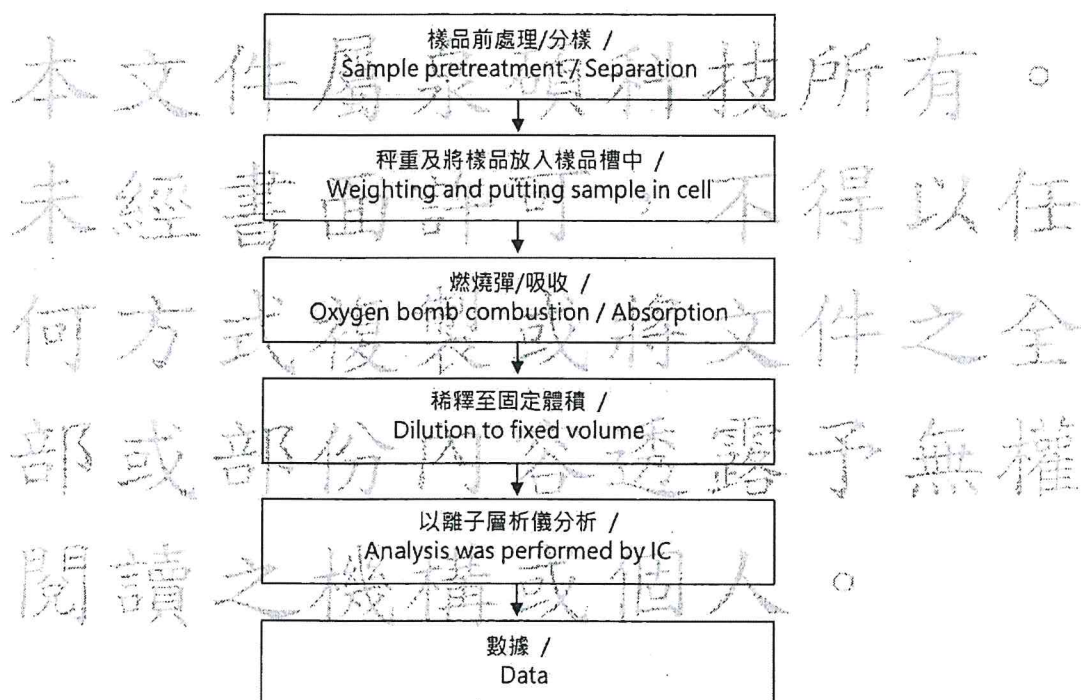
樣品前處理/分樣 /
Sample pretreatment / Separation

秤重及將樣品放入樣品槽中 /
Weighting and putting sample in cell

燃燒彈/吸收 /
Oxygen bomb combustion / Absorption

稀釋至固定體積 /
Dilution to fixed volume

以離子層析儀分析 /
Analysis was performed by IC

數據 /
Data

本文件屬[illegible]科技所有。未經書面許可，不得以任何方式複製或將文件之全部或部份內容透露予無權閱讀之機構或個人。